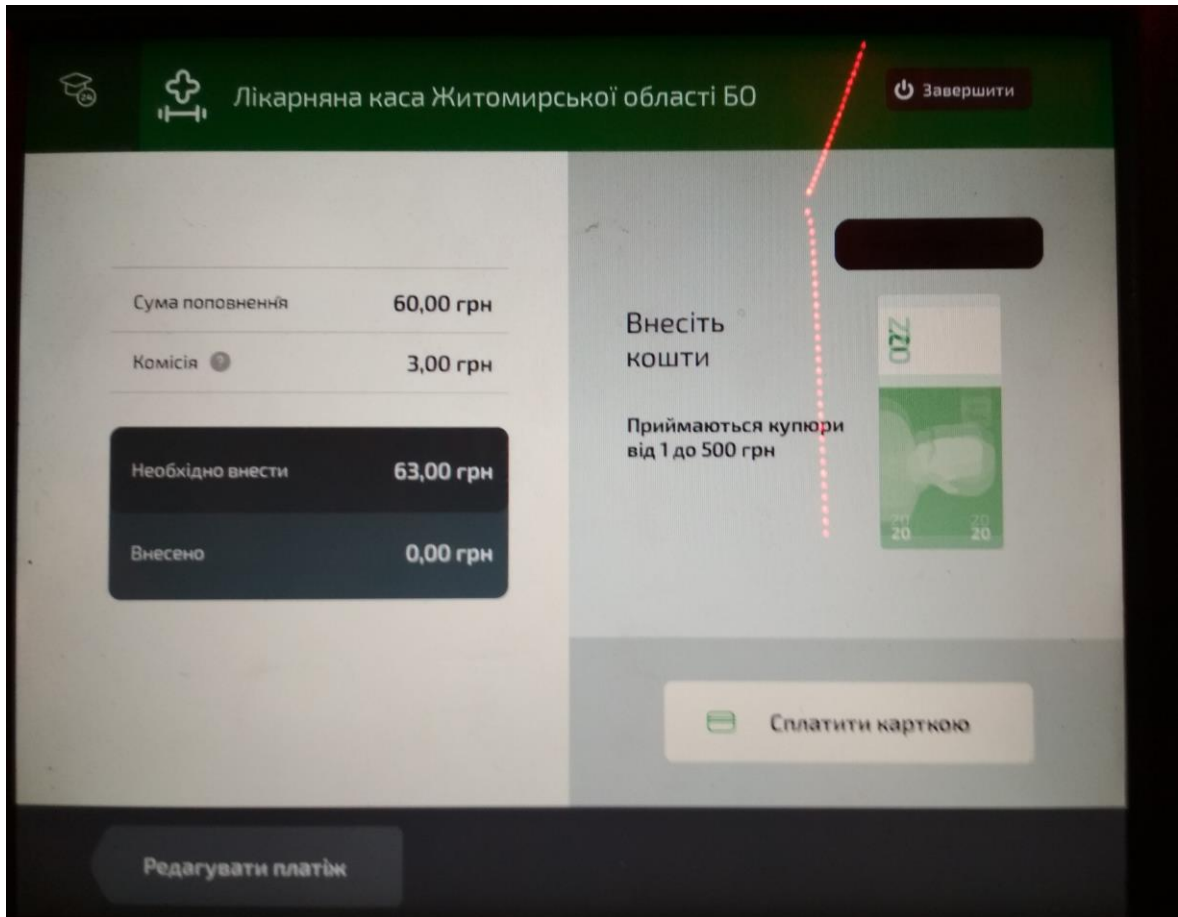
Лікарняна каса Житомирської області БО

Завершити

Сума поповнення 60,00 грн

Комісія 3,00 грн

Необхідно внести 63,00 грн

Внесено 0,00 грн

Внесіть кошти

Приймаються купюри від 1 до 500 грн

20 20

Сплатити карткою

Редагувати платіж